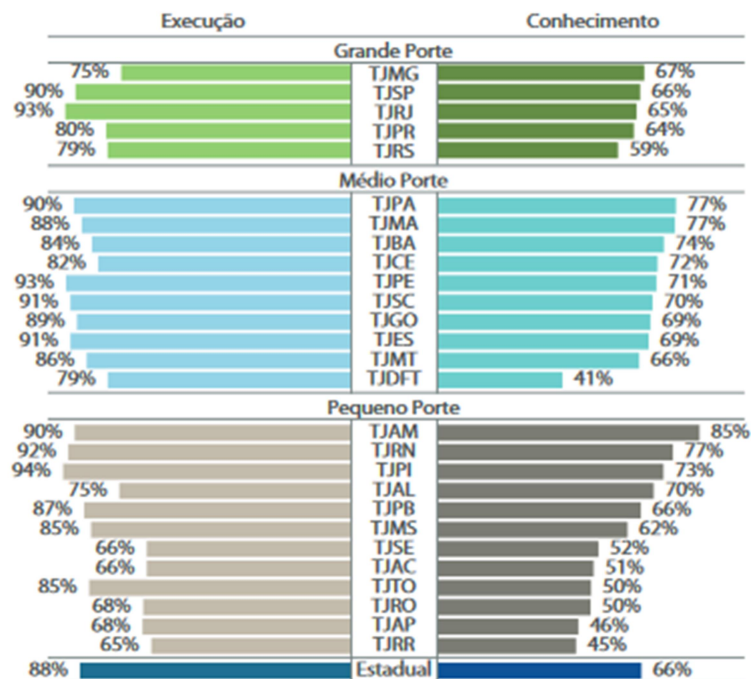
| Execução | | Conhecimento |
|---|---|---|
| | **Grande Porte** | |
| 75% | TJMG | 67% |
| 90% | TJSP | 66% |
| 93% | TJRJ | 65% |
| 80% | TJPR | 64% |
| 79% | TJRS | 59% |
| | **Médio Porte** | |
| 90% | TJPA | 77% |
| 88% | TJMA | 77% |
| 84% | TJBA | 74% |
| 82% | TJCE | 72% |
| 93% | TJPE | 71% |
| 91% | TJSC | 70% |
| 89% | TJGO | 69% |
| 91% | TJES | 69% |
| 86% | TJMT | 66% |
| 79% | TJDFT | 41% |
| | **Pequeno Porte** | |
| 90% | TJAM | 85% |
| 92% | TJRN | 77% |
| 94% | TJPI | 73% |
| 75% | TJAL | 70% |
| 87% | TJPB | 66% |
| 85% | TJMS | 62% |
| 66% | TJSE | 52% |
| 66% | TJAC | 51% |
| 85% | TJTO | 50% |
| 68% | TJRO | 50% |
| 68% | TJAP | 46% |
| 65% | TJRR | 45% |
| 88% | Estadual | 66% |